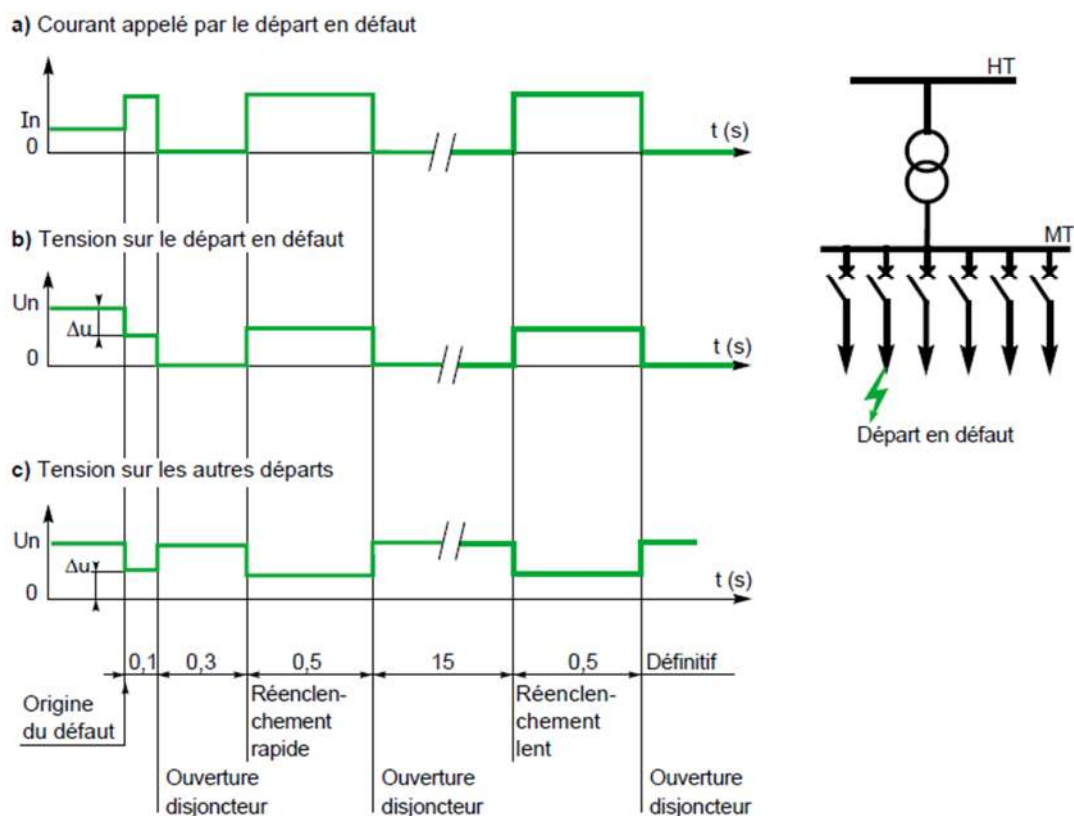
a) Courant appelé par le départ en défaut

In
0
t (s)

b) Tension sur le départ en défaut

Un
Δu
0
t (s)

c) Tension sur les autres départs

Un
Δu
0
t (s)

0,1
0,3
0,5
15
0,5
Définitif

Origine du défaut

Réenclenchement rapide

Réenclenchement lent

Ouverture disjoncteur

Ouverture disjoncteur

Ouverture disjoncteur

HT

MT

Départ en défaut